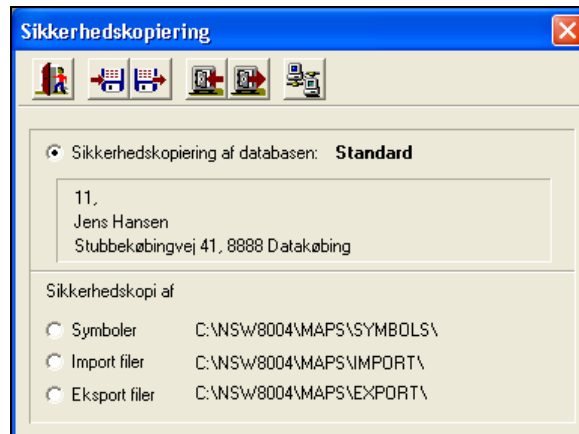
Sikkerhedskopiering

Sikkerhedskopiering af databasen: **Standard**

11,
Jens Hansen
Stubbekøbingvej 41, 8888 Datakøbing

Sikkerhedskopi af

Symboler C:\NSW8004\MAPS\SYMBOLS\
Import filer C:\NSW8004\MAPS\IMPORT\
Eksport filer C:\NSW8004\MAPS\EXPORT\